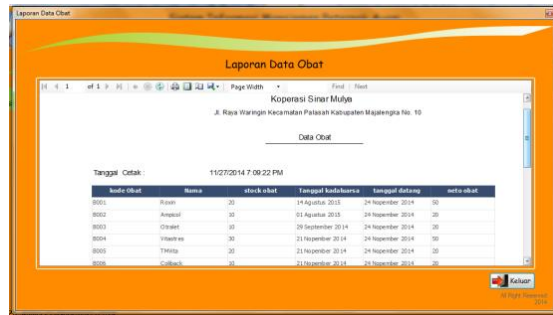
Laporan Data Obat

Laporan Data Obat

1 of 1 Page Width Find | Next

Koperasi Sinar Mulya

Jl. Raya Waringin Kecamatan Palasah Kabupaten Majalengka No. 10

Data Obat

Tanggal Cetak : 11/27/2014 7:09:22 PM

| kode Obat | Nama | stock obat | Tanggal kadaluarsa | tanggal datang | neto obat |
|---|---|---|---|---|---|
| B001 | Rosin | 20 | 14 Agustus 2015 | 24 Nopember 2014 | 50 |
| B002 | Ampicol | 10 | 01 Agustus 2015 | 24 Nopember 2014 | 30 |
| B003 | Ctralet | 10 | 29 September 2014 | 24 Nopember 2014 | 20 |
| B004 | Vitastres | 10 | 21 Nopember 2014 | 24 Nopember 2014 | 50 |
| B005 | TMelta | 20 | 21 Nopember 2014 | 24 Nopember 2014 | 20 |
| B006 | Colback | 10 | 21 Nopember 2014 | 24 Nopember 2014 | 20 |

Keluar

All Right Reserved 2014